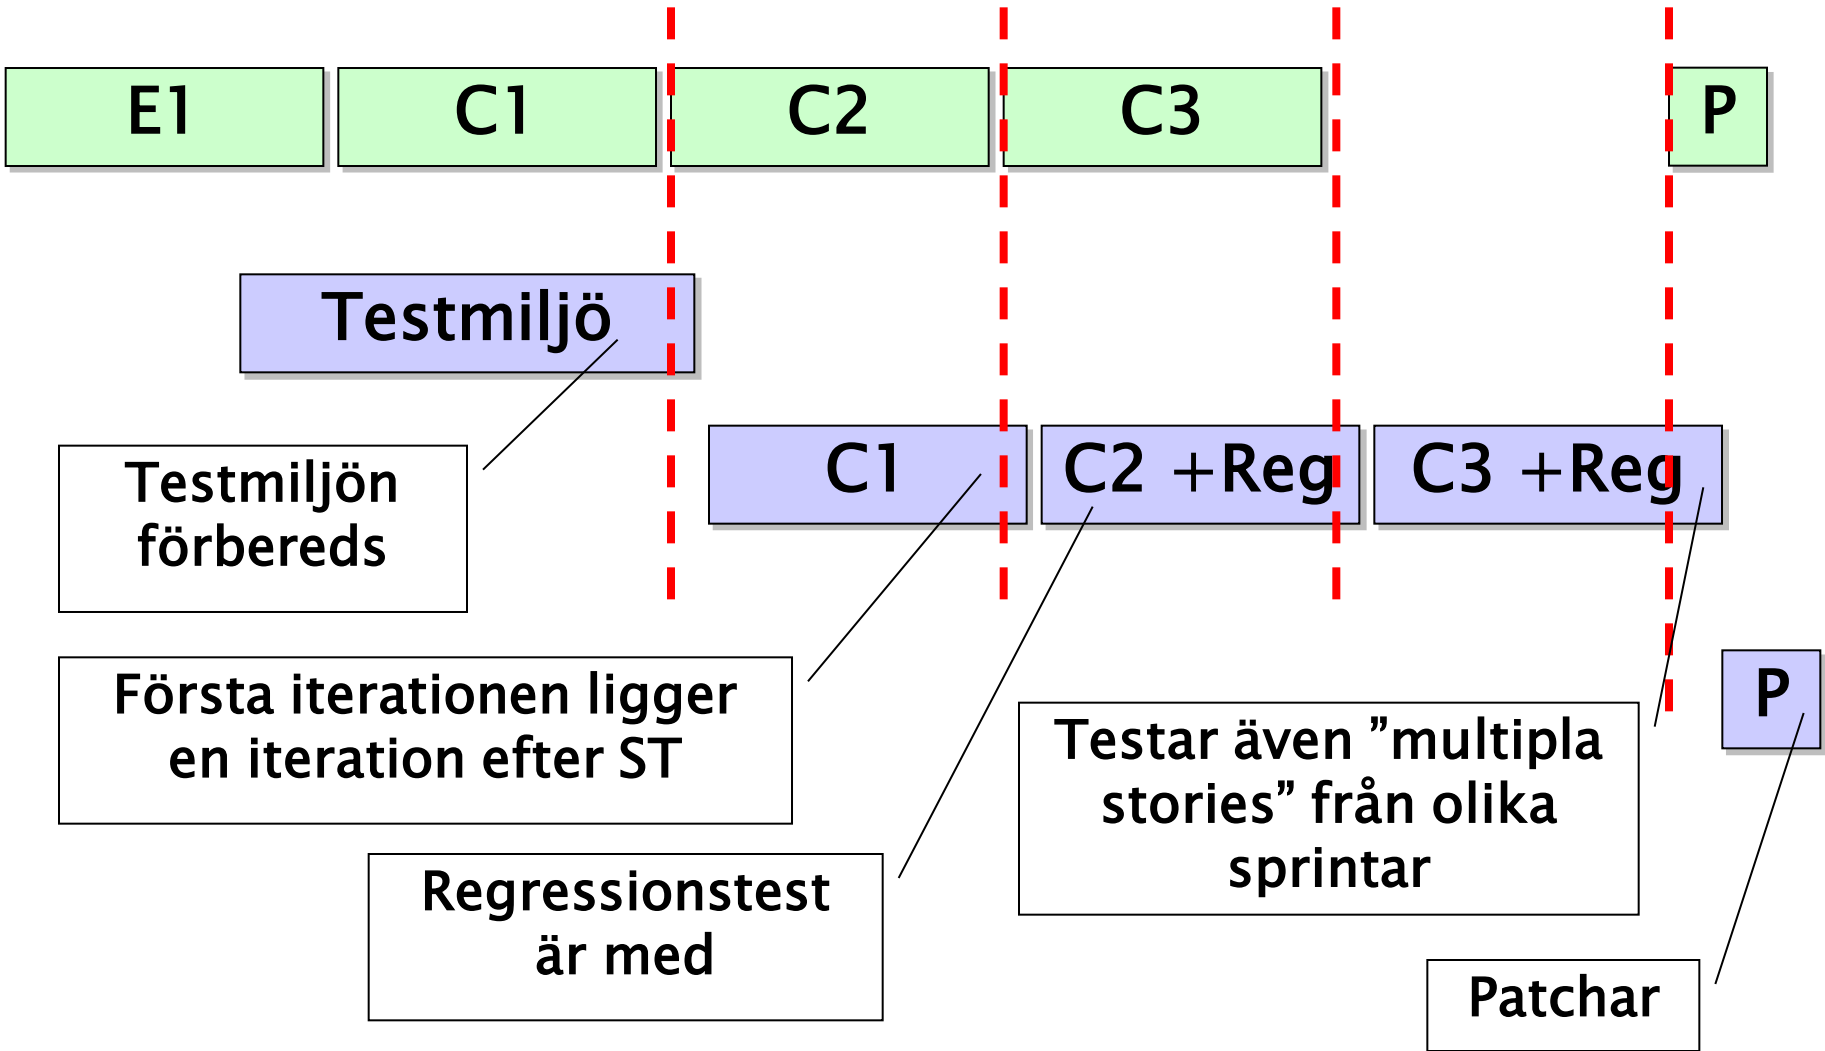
E1

C1

C2

C3

P

Testmiljö

Testmiljön förbereds

C1

C2 +Reg

C3 +Reg

Första iterationen ligger en iteration efter ST

P

Testar även ”multipla stories” från olika sprintar

Regressionstest är med

Patchar